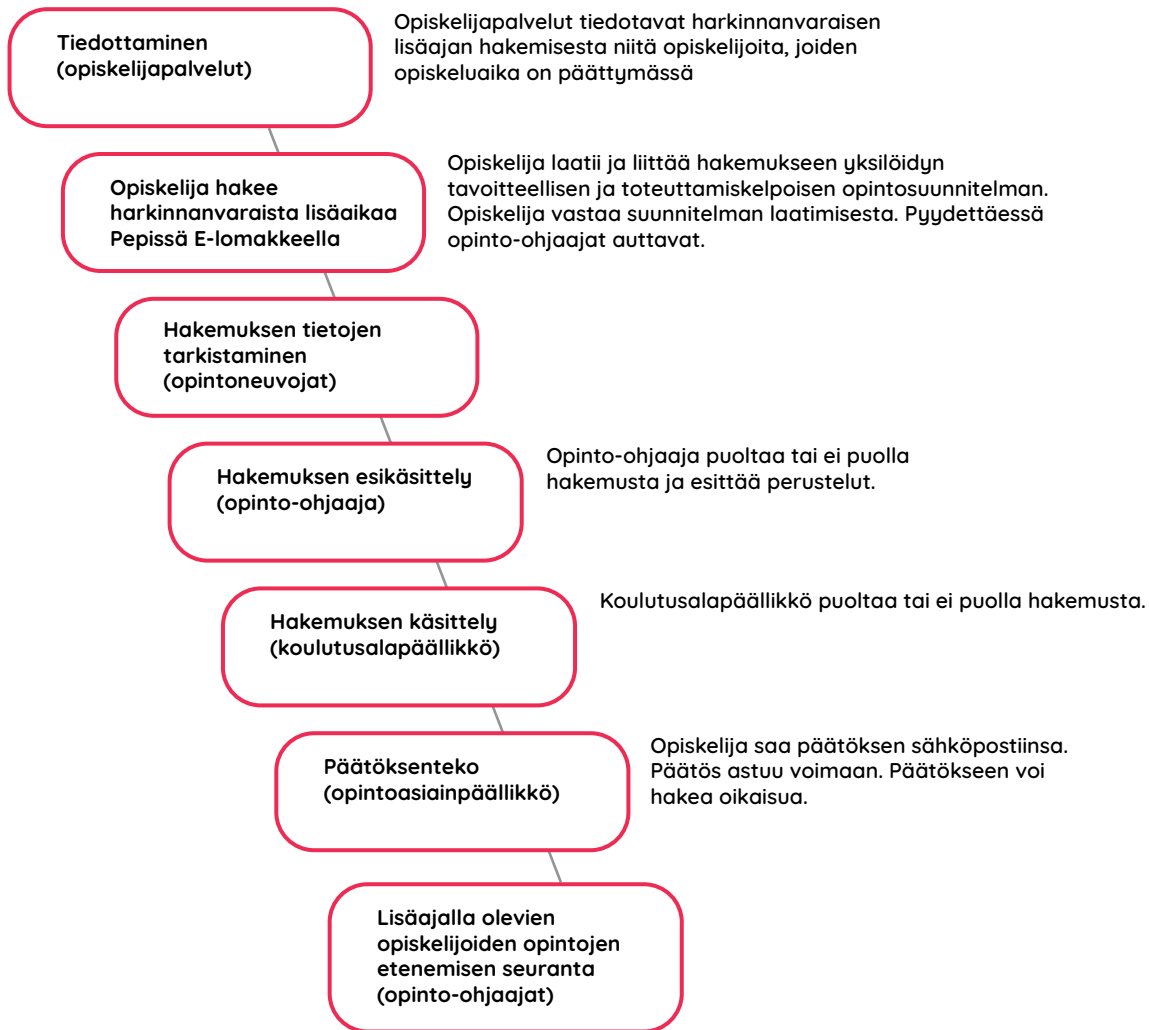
Tiedottaminen (opiskelijapalvelut)

Opiskelijapalvelut tiedotavat harkinnanvaraisen lisäajan hakemisesta niitä opiskelijoita, joiden opiskeluaika on päättymässä

Opiskelija hakee harkinnanvaraista lisäaikaa Pepissä E-lomakkeella

Opiskelija laatii ja liittää hakemukseen yksilöidyn tavoitteellisen ja toteuttamiskelpoisen opintosuunnitelman. Opiskelija vastaa suunnitelman laatimisesta. Pyydettäessä opinto-ohjaajat auttavat.

Hakemuksen tietojen tarkistaminen (opintoneuvojat)

Hakemuksen esikäsittely (opinto-ohjaaja)

Opinto-ohjaaja puoltaa tai ei puolla hakemusta ja esittää perustelut.

Hakemuksen käsittely (koulutusalapäällikkö)

Koulutusalapäällikkö puoltaa tai ei puolla hakemusta.

Päätöksenteko (opintoasiainpäällikkö)

Opiskelija saa päätöksen sähköpostiinsa. Päätös astuu voimaan. Päätökseen voi hakea oikaisua.

Lisäajalla olevien opiskelijoiden opintojen etenemisen seuranta (opinto-ohjaajat)